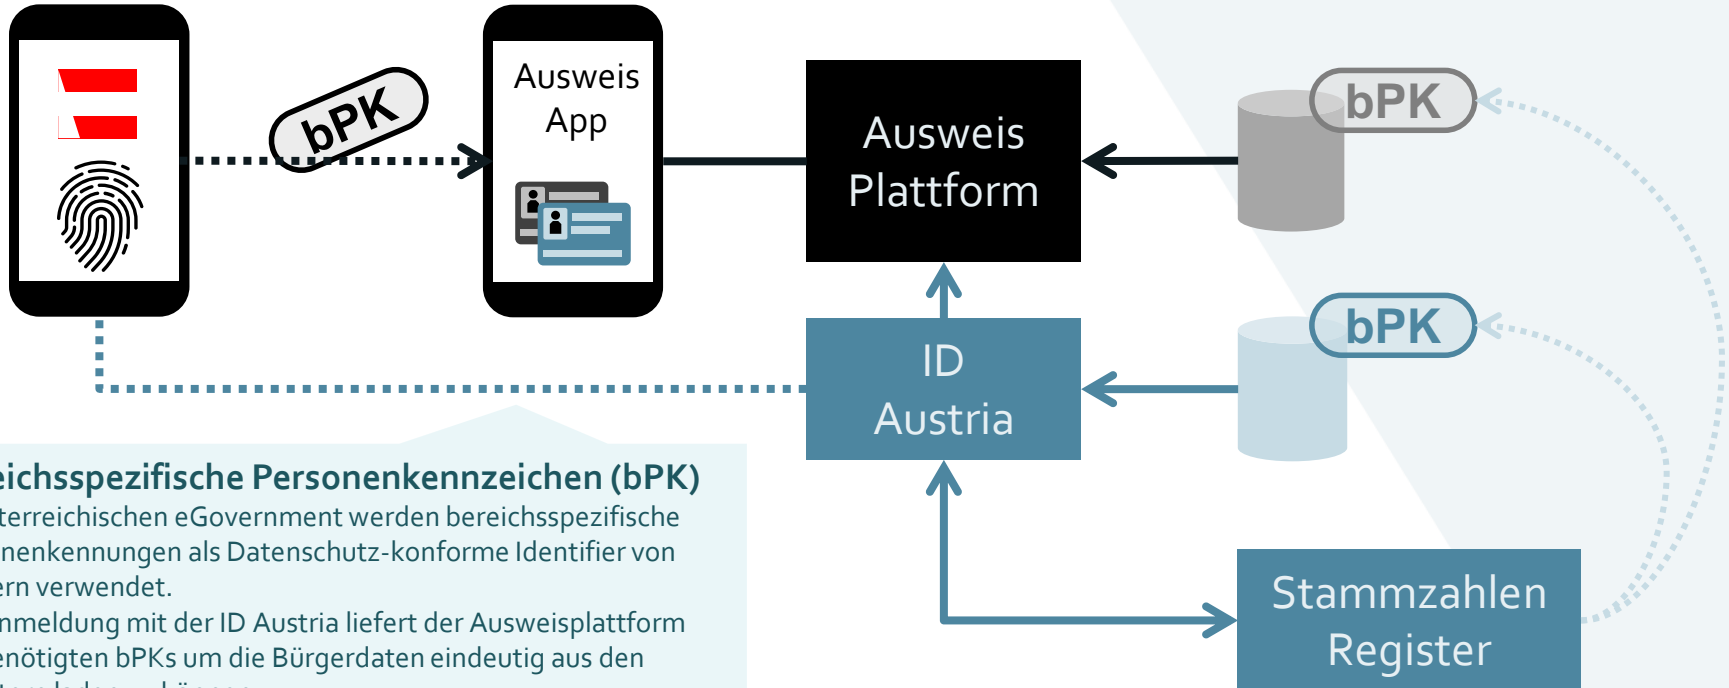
bPK

Ausweis App

Ausweis Plattform

bPK

bPK

ID Austria

Stammzahlen Register

eichsspezifische Personenkennzeichen (bPK)
terreichischen eGovernment werden bereichsspezifische nenkennungen als Datenschutz-konforme Identifier von ern verwendet.
nmeldung mit der ID Austria liefert der Ausweisplattform enötigten bPKs um die Bürgerdaten eindeutig aus den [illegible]